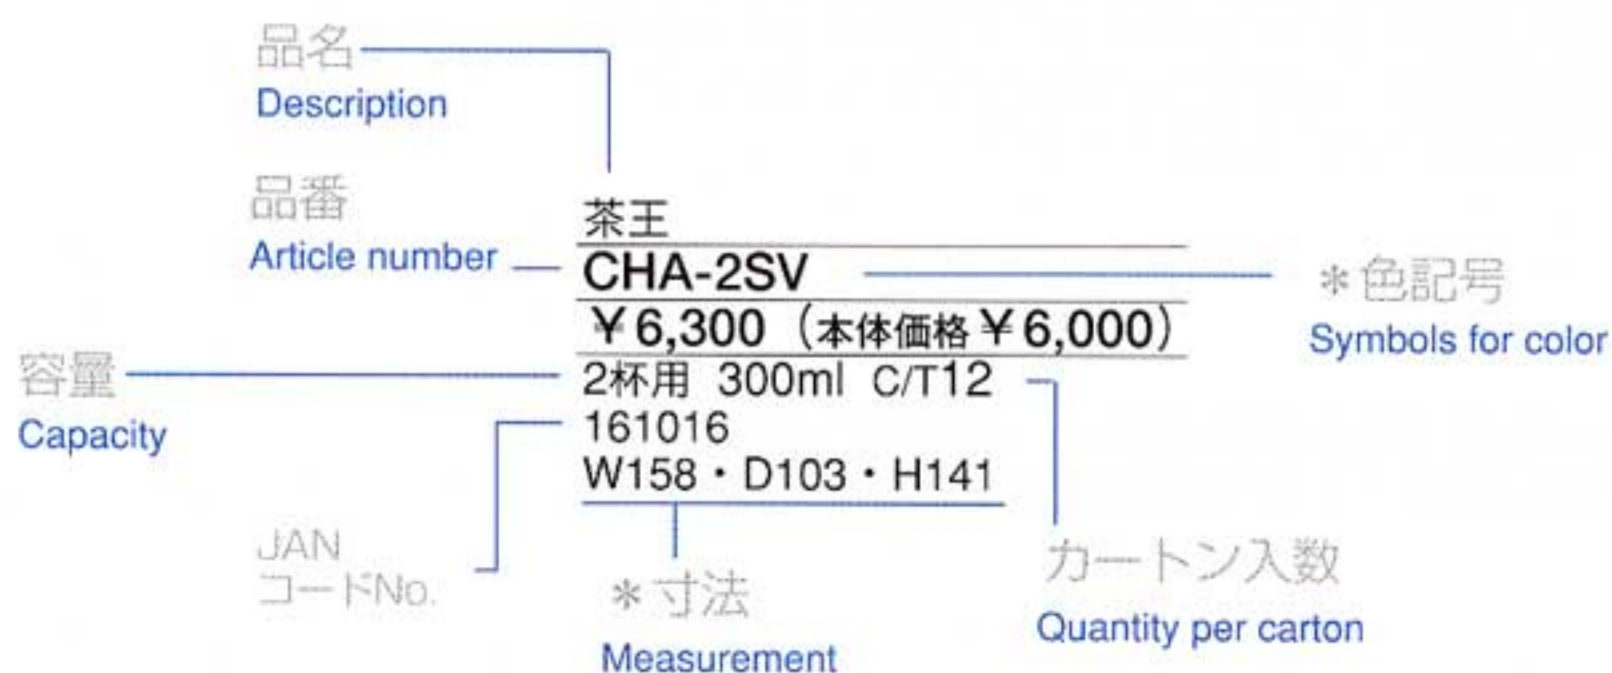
品名
Description

品番
Article number

茶王
CHA-2SV
¥6,300（本体価格¥6,000）
2杯用 300ml C/T12
161016
W158・D103・H141

＊色記号
Symbols for color

容量
Capacity

JAN
コードNo.

＊寸法
Measurement

カートン入数
Quantity per carton